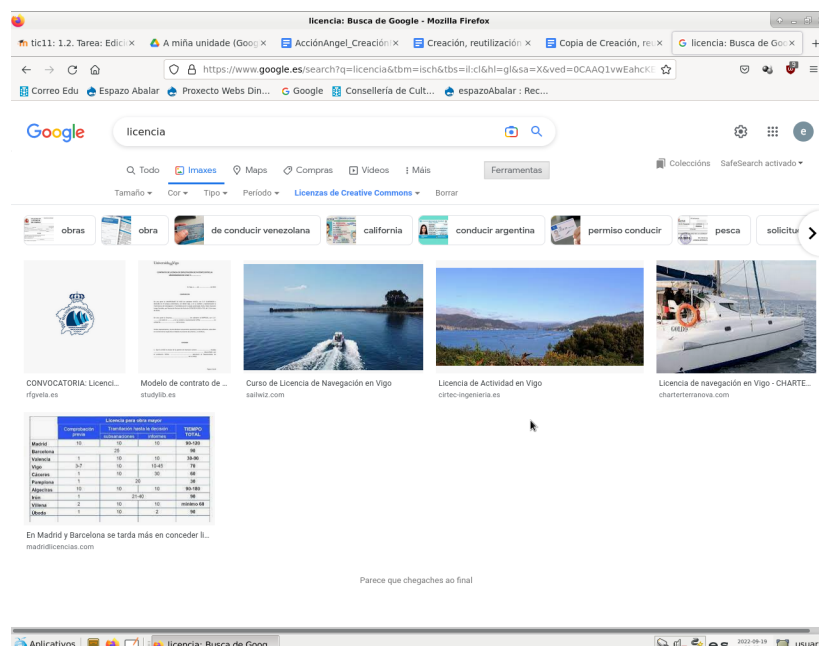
licencia: Busca de Google - Mozilla Firefox

tic11: 1.2. Tarea: Edici × | A miña unidade (Goog × | AcciónAngel_Creación × | Creación, reutilización × | Copia de Creación, re × | licencia: Busca de Goo ×

https://www.google.es/search?q=licencia&tbm=isch&tbs=il:cl&hl=gl&sa=X&ved=0CAAQ1vwEahcKE

Correo Edu | Espazo Abalar | Proxecto Webs Din... | Google | Consellería de Cult... | espazoAbalar : Rec...

Google

licencia

Todo | Imaxes | Maps | Compras | Videos | Máis | Ferramentas

Coleccións | SafeSearch activado

Tamaño | Cor | Tipo | Período | Licenzas de Creative Commons | Borrar

obras | obra | de conducir venezolana | california | conducir argentina | permiso conducir | pesca | solicitu

CONVOCATORIA: Licenci...
rfgvela.es

Modelo de contrato de ...
studylib.es

Curso de Licencia de Navegación en Vigo
sailwiz.com

Licencia de Actividad en Vigo
cirtec-ingenieria.es

Licencia de navegación en Vigo - CHARTE...
charterterranova.com

En Madrid y Barcelona se tarda más en conceder li...
madridlicencias.com

Parece que chegaches ao final

Aplicativos | licencia: Busca de Goog... | 2022-09-19 | usuar